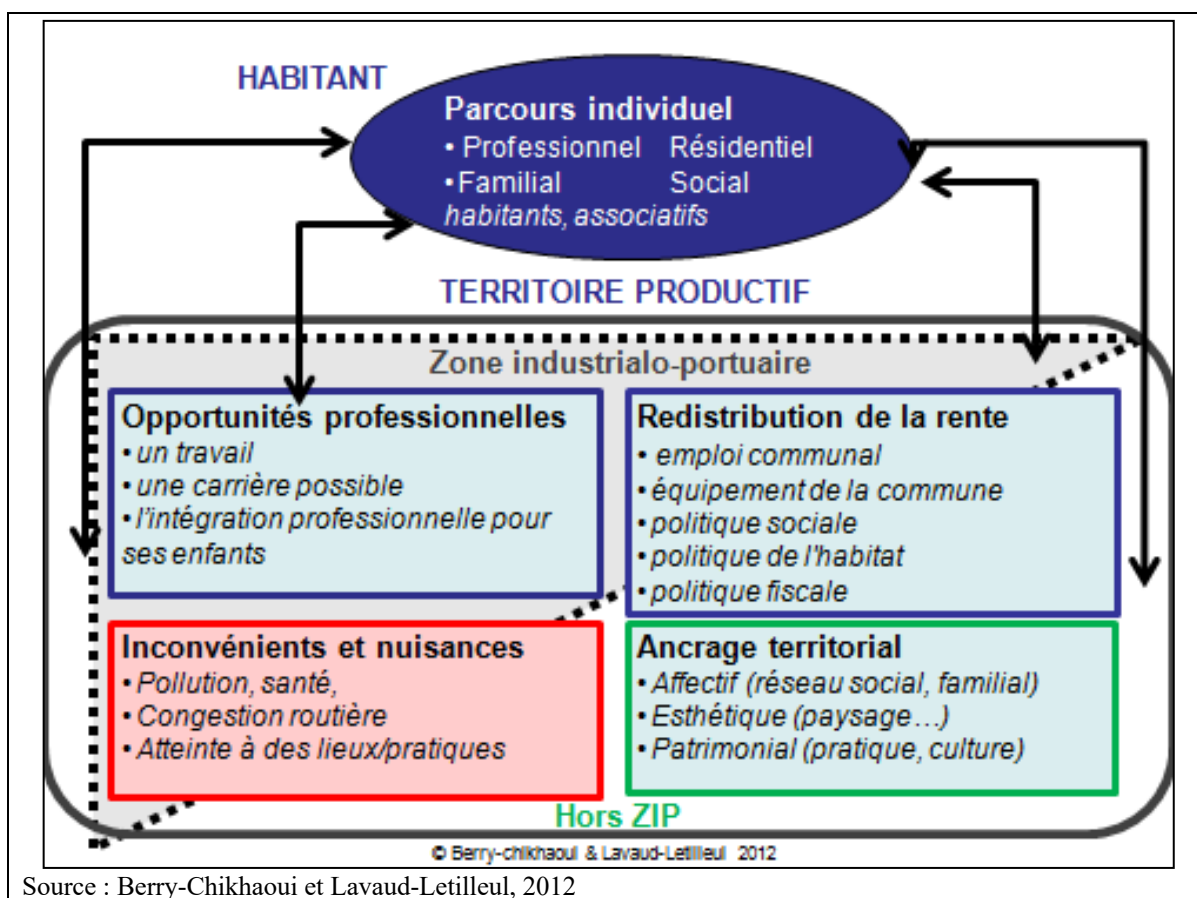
HABITANT

Parcours individuel
• Professionnel Résidentiel
• Familial Social
habitants, associatifs

TERRITOIRE PRODUCTIF

Zone industrialo-portuaire

Opportunités professionnelles
• un travail
• une carrière possible
• l'intégration professionnelle pour ses enfants

Redistribution de la rente
• emploi communal
• équipement de la commune
• politique sociale
• politique de l'habitat
• politique fiscale

Inconvénients et nuisances
• Pollution, santé,
• Congestion routière
• Atteinte à des lieux/pratiques

Ancrage territorial
• Affectif (réseau social, familial)
• Esthétique (paysage…)
• Patrimonial (pratique, culture)

Hors ZIP

© Berry-chikhaoui & Lavaud-Letilleul 2012

Source : Berry-Chikhaoui et Lavaud-Letilleul, 2012